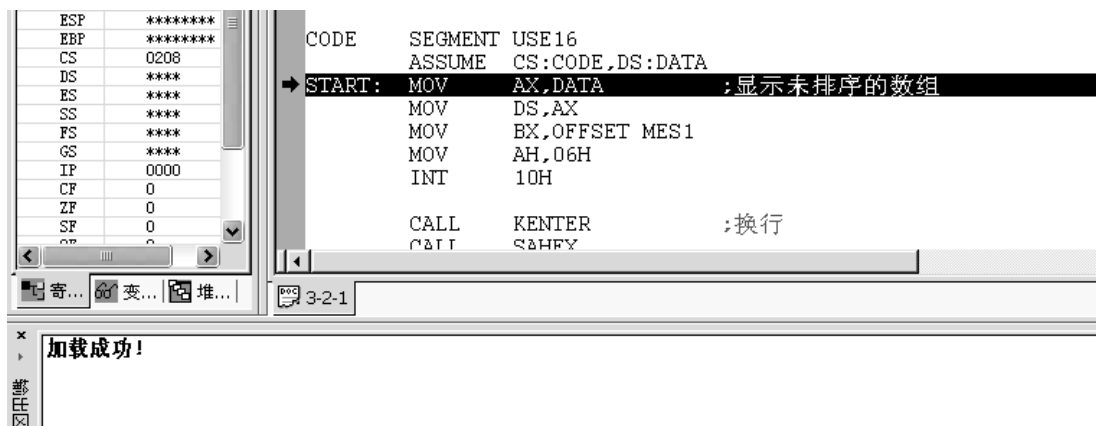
| ESP | ******** |
|---|---|
| EBP | ******** |
| CS | 0208 |
| DS | **** |
| ES | **** |
| SS | **** |
| FS | **** |
| GS | **** |
| IP | 0000 |
| CF | 0 |
| ZF | 0 |
| SF | 0 |
| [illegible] | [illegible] |

寄... 变... 堆...

CODE SEGMENT USE16
ASSUME CS:CODE,DS:DATA
START: MOV AX,DATA ;显示未排序的数组
MOV DS,AX
MOV BX,OFFSET MES1
MOV AH,06H
INT 10H

CALL KENTER ;换行
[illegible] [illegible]

3-2-1

加载成功!

输出